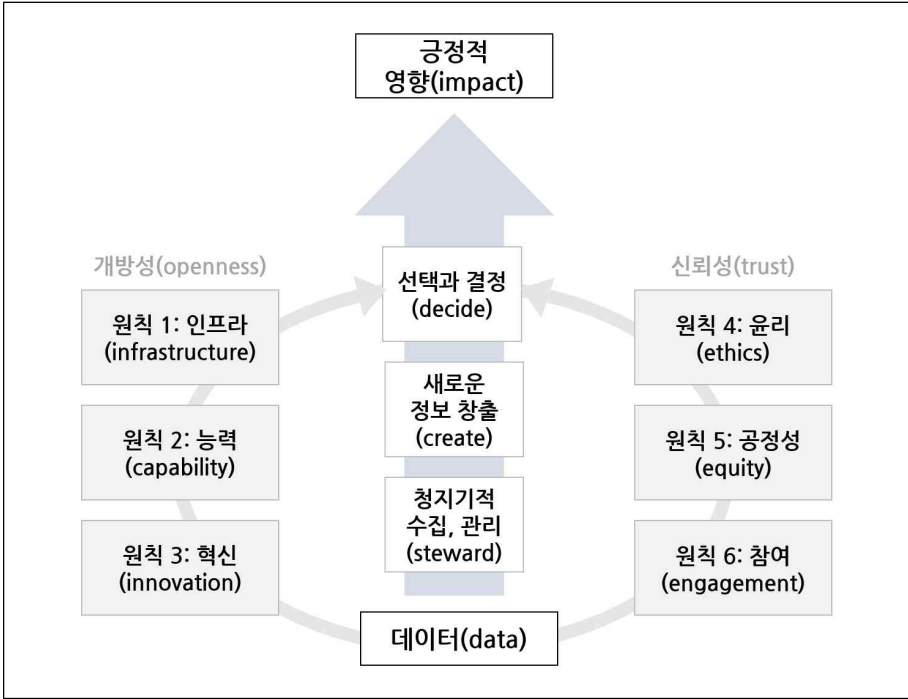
긍정적
영향(impact)

개방성(openness)

원칙 1: 인프라
(infrastructure)

원칙 2: 능력
(capability)

원칙 3: 혁신
(innovation)

선택과 결정
(decide)

새로운
정보 창출
(create)

청지기적
수집, 관리
(steward)

신뢰성(trust)

원칙 4: 윤리
(ethics)

원칙 5: 공정성
(equity)

원칙 6: 참여
(engagement)

데이터(data)